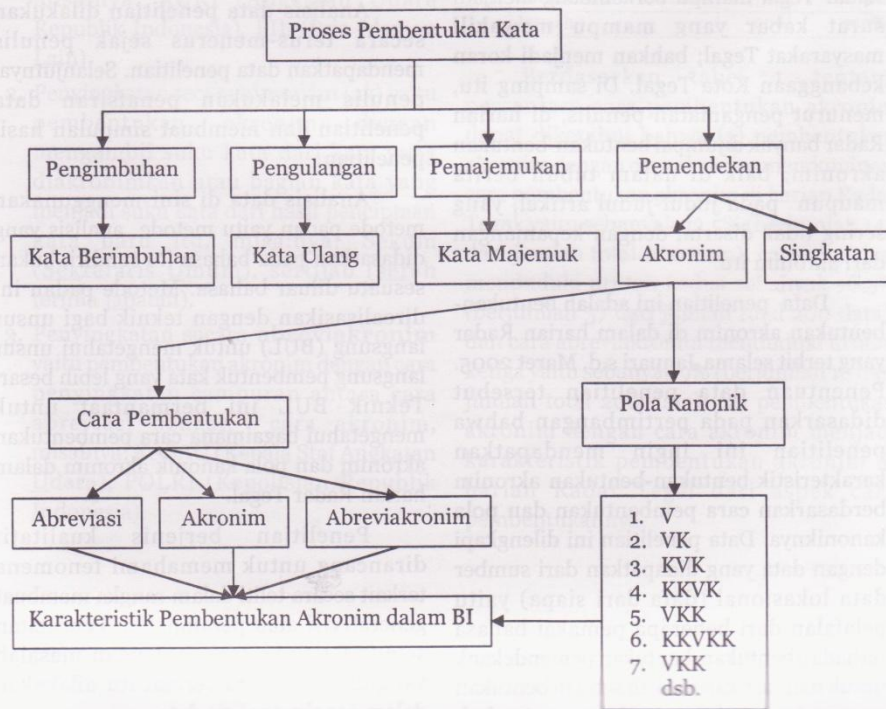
Proses Pembentukan Kata

Pengimbuhan

Pengulangan

Pemajemukan

Pemendekan

Kata Berimbuhan

Kata Ulang

Kata Majemuk

Akronim

Singkatan

Pola Kanonik

Cara Pembentukan

Abreviasi

Akronim

Abreviakronim

1. V
2. VK
3. KVK
4. KKVK
5. VKK
6. KKVKK
7. VKK
dsb.

Karakteristik Pembentukan Akronim dalam BI